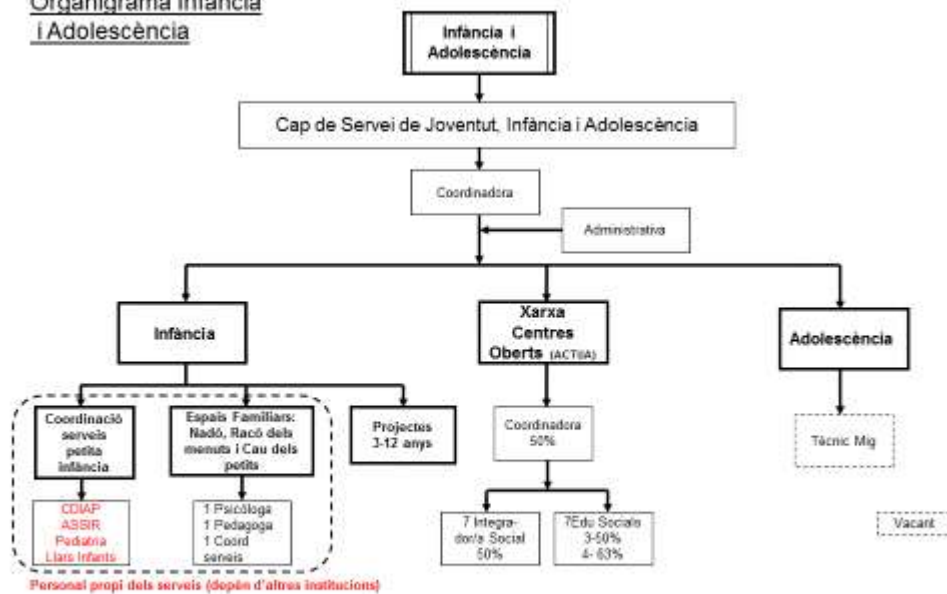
Organigrama Infància i Adolescència

Infància i Adolescència

Cap de Servei de Joventut, Infància i Adolescència

Coordinadora

Administrativa

Infància

Xarxa Centres Oberts (ACTIUA)

Adolescència

Coordinació serveis petita infància

Espais Familiars: Nadó, Racó dels menuts i Cau dels petits

Projectes 3-12 anys

Coordinadora 50%

Tècnic Mig

CDIAP
ASSIR
Pediatria
Llars Infants

1 Psicòloga
1 Pedagoga
1 Coord serveis

7 Integrador/a Social 50%

7Edu Socials 3-50% 4- 63%

Vacant

Personal propi dels serveis (depèn d'altres institucions)